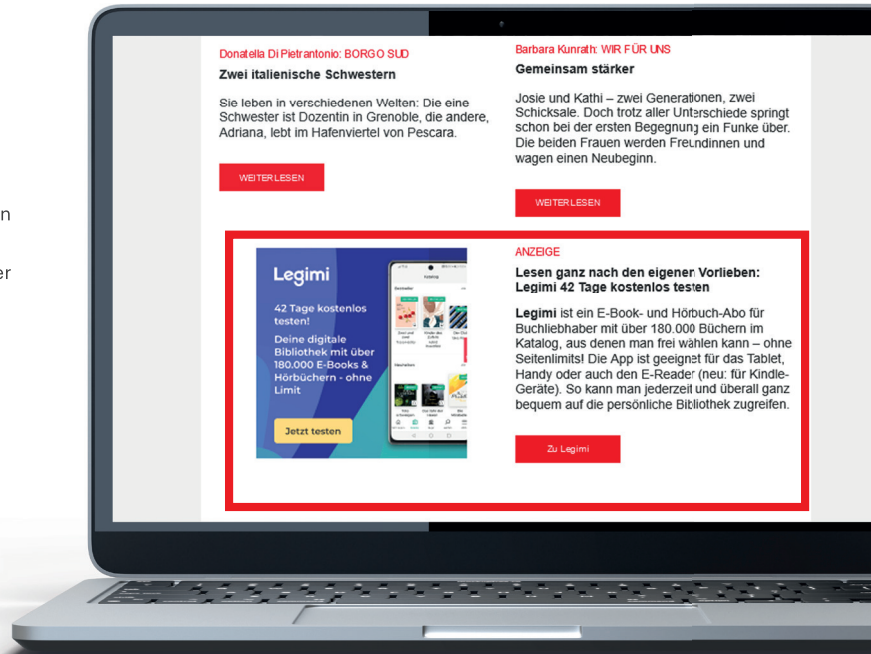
n

er

Donatella Di Pietrantonio: BORGO SUD

Zwei italienische Schwestern

Sie leben in verschiedenen Welten: Die eine Schwester ist Dozentin in Grenoble, die andere, Adriana, lebt im Hafenviertel von Pescara.

WEITER LESEN

Barbara Kunrath: WIR FÜR UNS

Gemeinsam stärker

Josie und Kathi – zwei Generationen, zwei Schicksale. Doch trotz aller Unterschiede springt schon bei der ersten Begegnung ein Funke über. Die beiden Frauen werden Freundinnen und wagen einen Neubeginn.

WEITER LESEN

Legimi

42 Tage kostenlos testen!

Deine digitale Bibliothek mit über 180.000 E-Books & Hörbüchern - ohne Limit

Jetzt testen

ANZEIGE

Lesen ganz nach den eigenen Vorlieben: Legimi 42 Tage kostenlos testen

Legimi ist ein E-Book- und Hörbuch-Abo für Buchliebhaber mit über 180.000 Büchern im Katalog, aus denen man frei wählen kann – ohne Seitenlimits! Die App ist geeignet für das Tablet, Handy oder auch den E-Reader (neu: für Kindle-Geräte). So kann man jederzeit und überall ganz bequem auf die persönliche Bibliothek zugreifen.

Zu Legimi